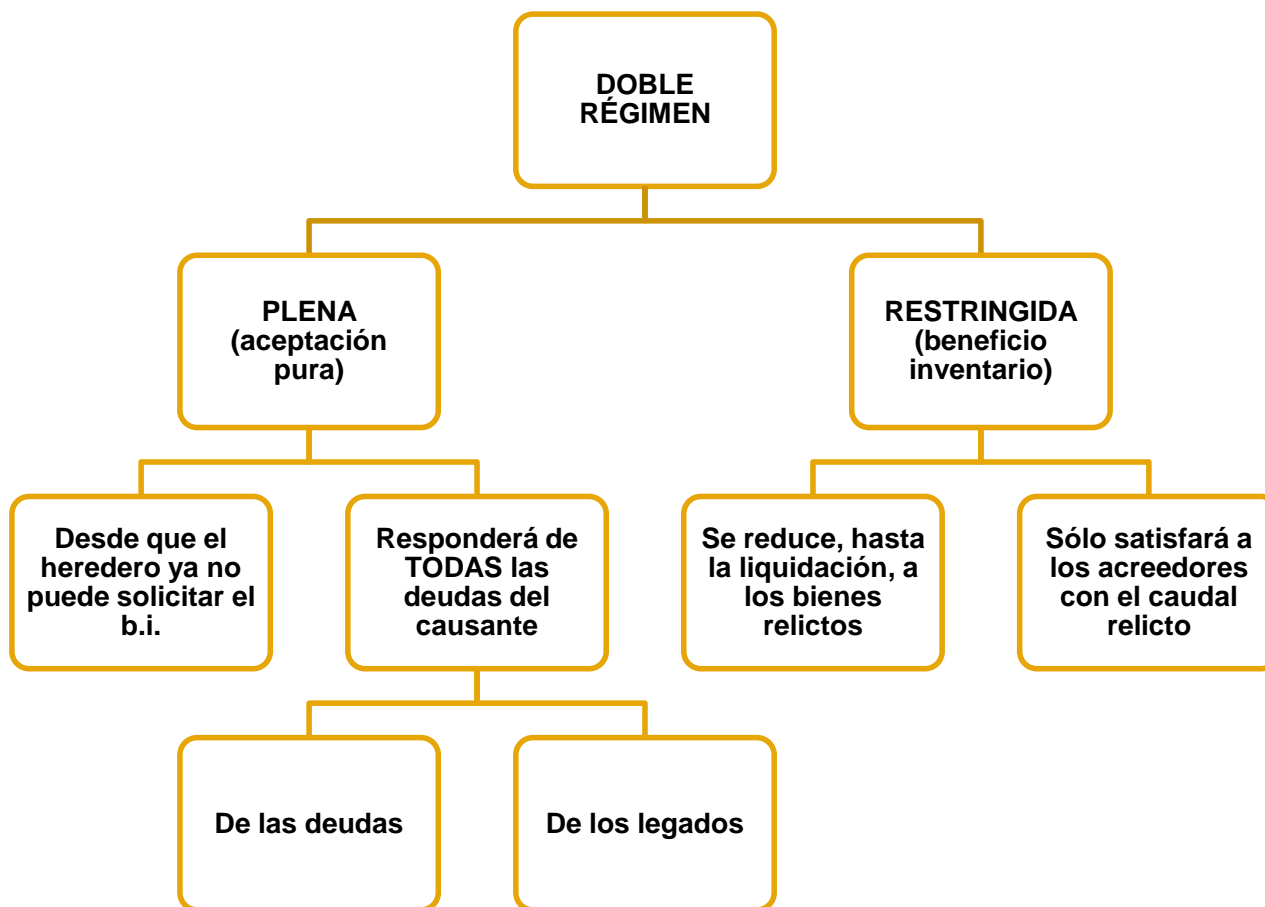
DOBLE RÉGIMEN

PLENA (aceptación pura)

RESTRINGIDA (beneficio inventario)

Desde que el heredero ya no puede solicitar el b.i.

Responderá de TODAS las deudas del causante

Se reduce, hasta la liquidación, a los bienes relictos

Sólo satisfará a los acreedores con el caudal relicto

De las deudas

De los legados